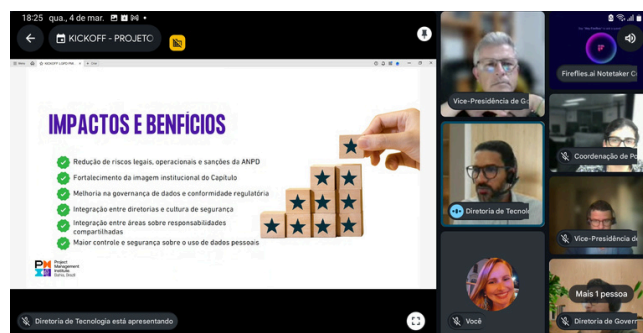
18:25 qua., 4 de mar.

KICKOFF - PROJETO

IMPACTOS E BENFÍCIOS

Redução de riscos legais, operacionais e sanções da ANPD

Fortalecimento da imagem institucional do Capítulo

Melhoria na governança de dados e conformidade regulatória

Integração entre diretorias e cultura de segurança

Integração entre áreas sobre responsabilidades compartilhadas

Maior controle e segurança sobre o uso de dados pessoais

PMI Project Management Institute Bahia, Brazil

Diretoria de Tecnologia está apresentando

Vice-Presidência de G

Fireflies.ai Notetaker C

Diretoria de Tecnolo

Coordenação de Po

Vice-Presidência d

Você

Mais 1 pessoa

Diretoria de Gover